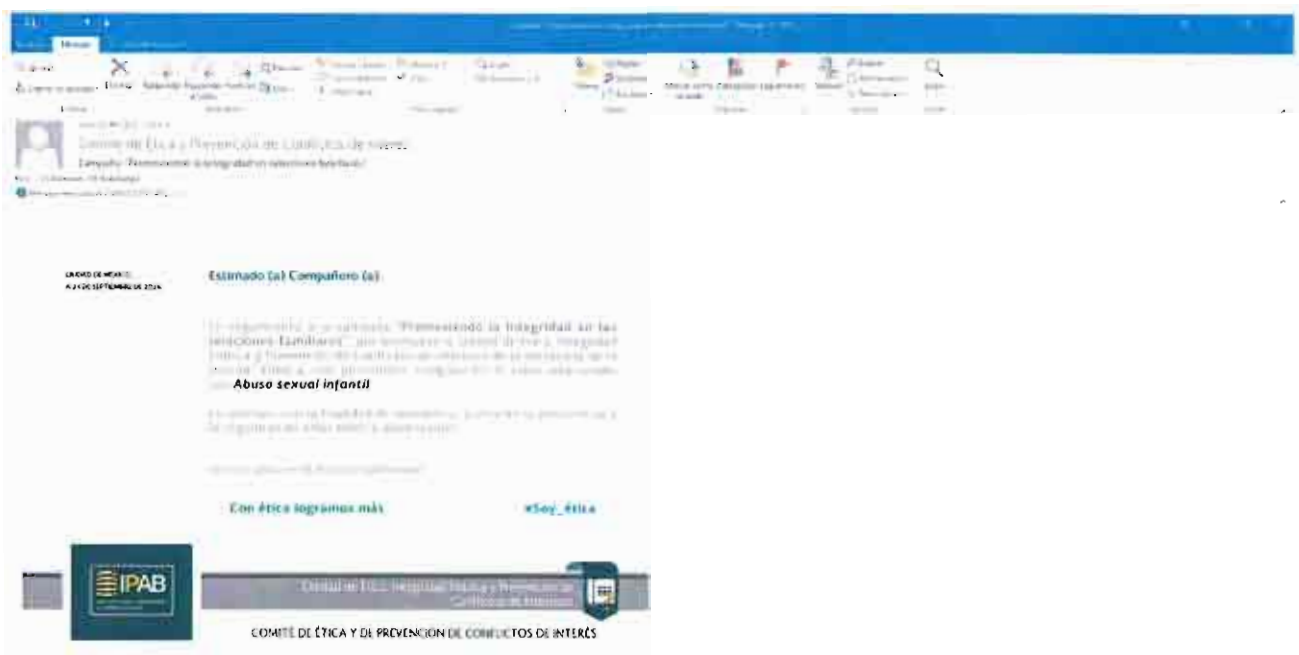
Mensaje

Comité de Ética y Prevención de Conflictos de Interés

Campaña "Promoviendo la integridad en relaciones familiares"

CIUDAD DE MÉXICO,
A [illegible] DE SEPTIEMBRE DE 2024

Estimado (a) Compañero (a):

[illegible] "Promoviendo la Integridad en las relaciones familiares" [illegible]

Abuso sexual infantil

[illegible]

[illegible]

Con ética logramos más

#Soy_ética

IPAB

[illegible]

COMITÉ DE ÉTICA Y DE PREVENCIÓN DE CONFLICTOS DE INTERÉS